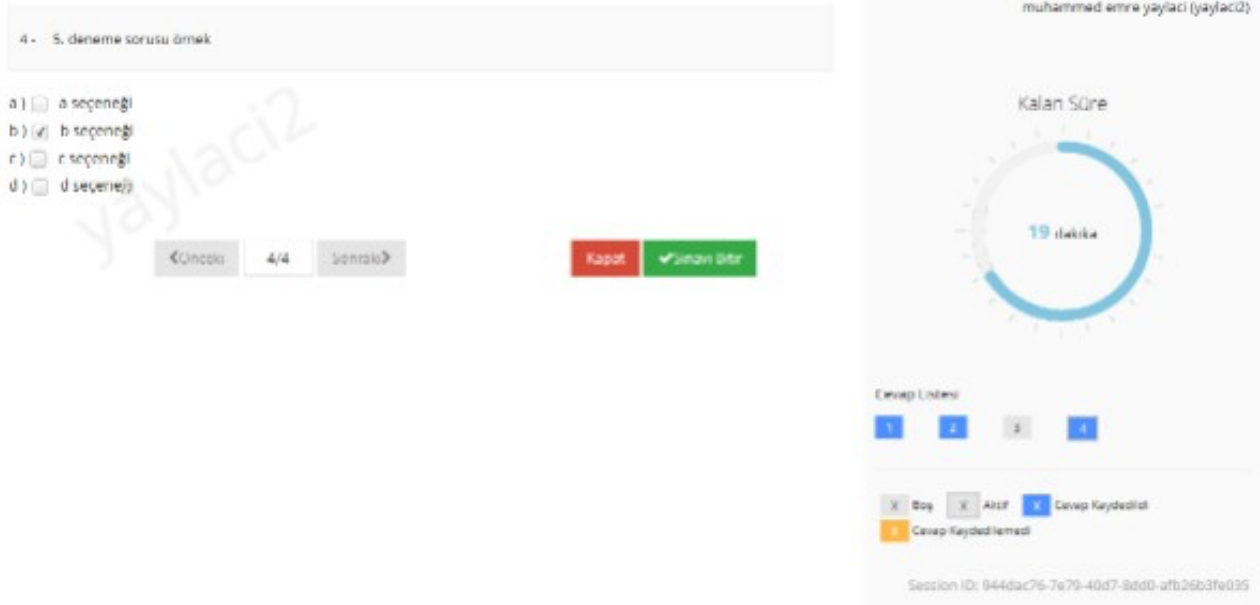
muhammed emre yaylaci (yaylaci2)

4 - 5. deneme sorusu örnek

a ) a seçeneği
b ) b seçeneği
c ) c seçeneği
d ) d seçeneği

yaylaci2

❮Önceki 4/4 Sonraki❯

Kapat ✔Sınavı Bitir

Kalan Süre

19 dakika

Cevap Listesi

1 2 3 4

X Boş X Aktif X Cevap Kaydedildi
X Cevap Kaydedilemedi

Session ID: 944dac76-7e79-40d7-8dd0-afb26b3fe035